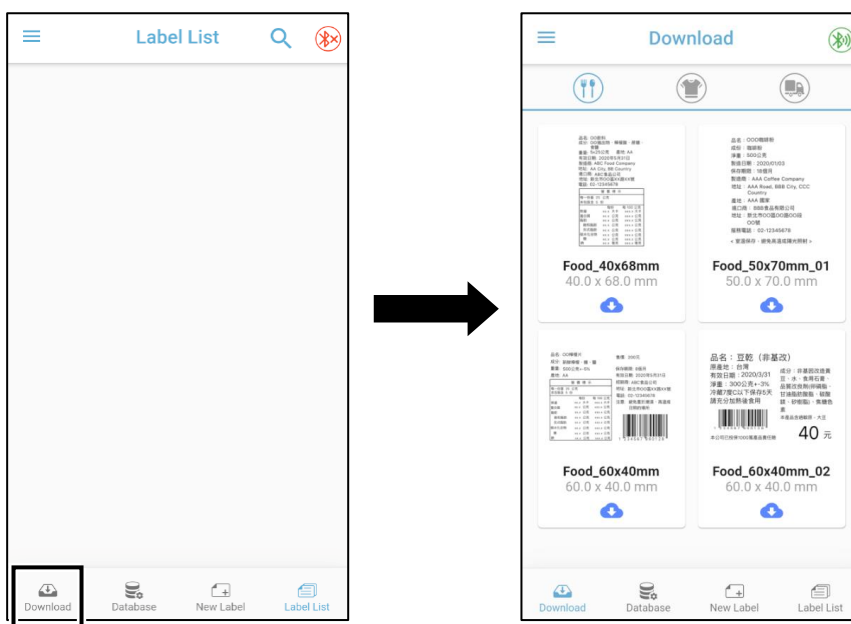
Label List

Download Database New Label Label List

Download

品名：豆乾（非基改）
原產地：台灣
有效日期：2020/3/31
淨重：300公克±3%
冷藏7度C以下保存5天
請充分加熱後食用

40 元

Food_40x68mm
40.0 x 68.0 mm

Food_50x70mm_01
50.0 x 70.0 mm

Food_60x40mm
60.0 x 40.0 mm

Food_60x40mm_02
60.0 x 40.0 mm

Download Database New Label Label List